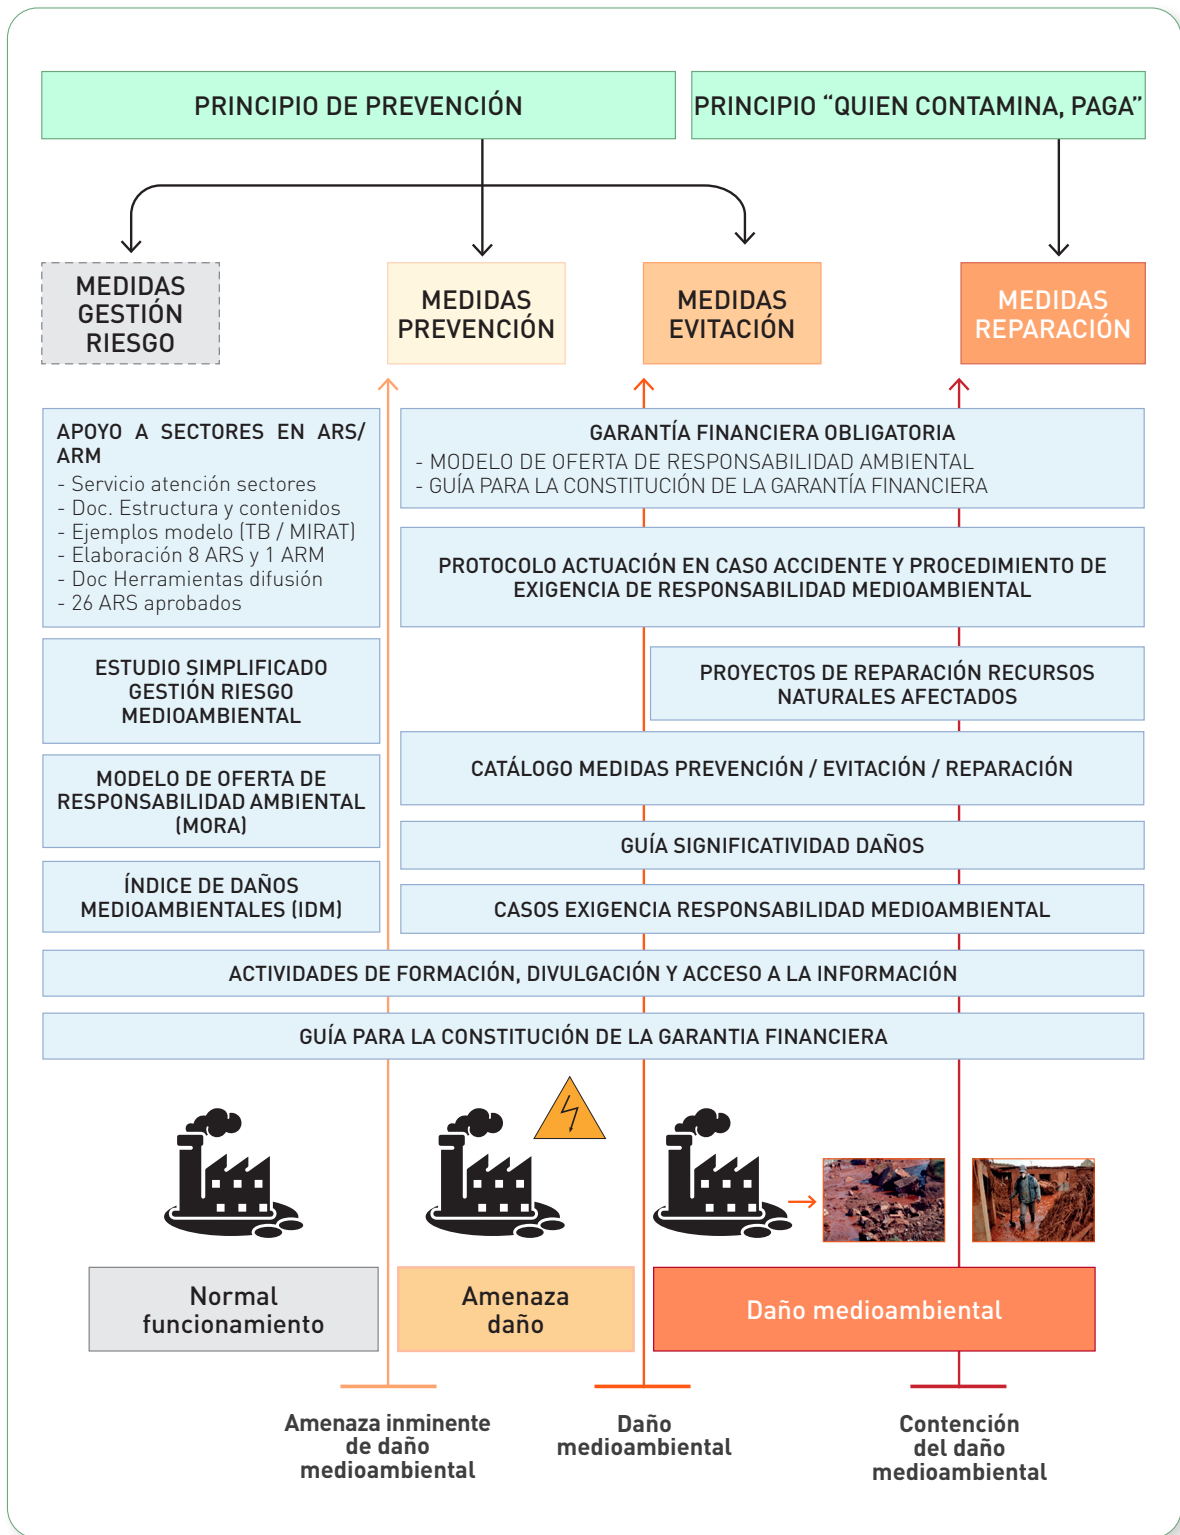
PRINCIPIO DE PREVENCIÓN

PRINCIPIO “QUIEN CONTAMINA, PAGA”

MEDIDAS GESTIÓN RIESGO

MEDIDAS PREVENCIÓN

MEDIDAS EVITACIÓN

MEDIDAS REPARACIÓN

APOYO A SECTORES EN ARS/ ARM
- Servicio atención sectores
- Doc. Estructura y contenidos
- Ejemplos modelo (TB / MIRAT)
- Elaboración 8 ARS y 1 ARM
- Doc Herramientas difusión
- 26 ARS aprobados

ESTUDIO SIMPLIFICADO GESTIÓN RIESGO MEDIOAMBIENTAL

MODELO DE OFERTA DE RESPONSABILIDAD AMBIENTAL (MORA)

ÍNDICE DE DAÑOS MEDIOAMBIENTALES (IDM)

GARANTÍA FINANCIERA OBLIGATORIA
- MODELO DE OFERTA DE RESPONSABILIDAD AMBIENTAL
- GUÍA PARA LA CONSTITUCIÓN DE LA GARANTÍA FINANCIERA

PROTOCOLO ACTUACIÓN EN CASO ACCIDENTE Y PROCEDIMIENTO DE EXIGENCIA DE RESPONSABILIDAD MEDIOAMBIENTAL

PROYECTOS DE REPARACIÓN RECURSOS NATURALES AFECTADOS

CATÁLOGO MEDIDAS PREVENCIÓN / EVITACIÓN / REPARACIÓN

GUÍA SIGNIFICATIVIDAD DAÑOS

CASOS EXIGENCIA RESPONSABILIDAD MEDIOAMBIENTAL

ACTIVIDADES DE FORMACIÓN, DIVULGACIÓN Y ACCESO A LA INFORMACIÓN

GUÍA PARA LA CONSTITUCIÓN DE LA GARANTIA FINANCIERA

Normal funcionamiento

Amenaza daño

Daño medioambiental

Amenaza inminente de daño medioambiental

Daño medioambiental

Contención del daño medioambiental